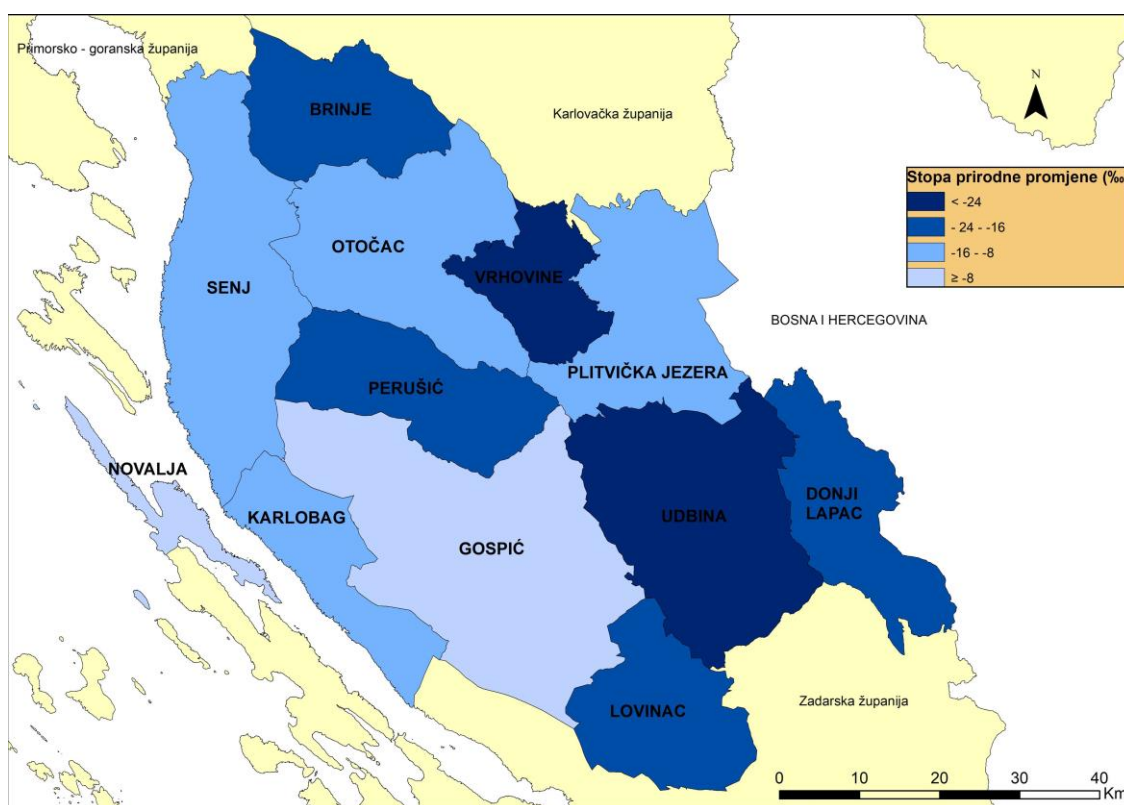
Primorsko - goranska županija

N

BRINJE

Karlovačka županija

Stopa prirodne promjene (‰

< -24

- 24 - -16

-16 - -8

≥ -8

OTOČAC

SENJ

VRHOVINE

BOSNA I HERCEGOVINA

PERUŠIĆ

PLITVIČKA JEZERA

NOVALJA

KARLOBAG

GOSPIĆ

UDBINA

DONJI LAPAC

Zadarska županija

LOVINAC

0 10 20 30 40

Km